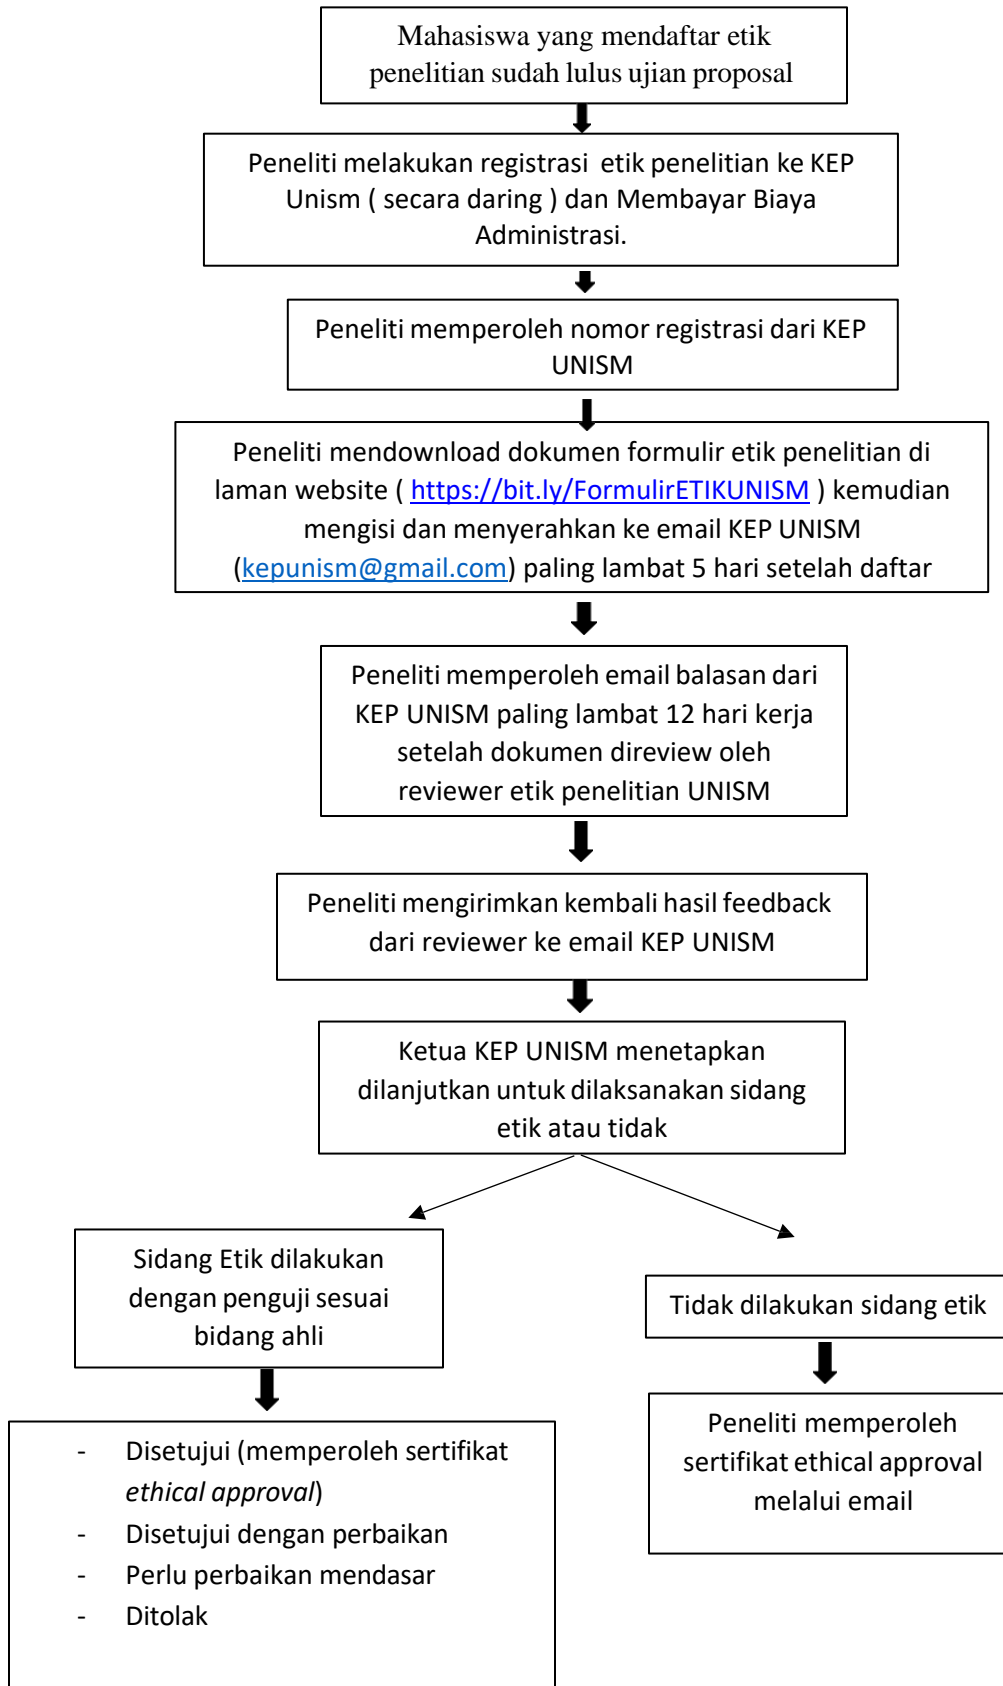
Mahasiswa yang mendaftar etik penelitian sudah lulus ujian proposal

Peneliti melakukan registrasi etik penelitian ke KEP Unism ( secara daring ) dan Membayar Biaya Administrasi.

Peneliti memperoleh nomor registrasi dari KEP UNISM

Peneliti mendownload dokumen formulir etik penelitian di laman website ( https://bit.ly/FormulirETIKUNISM ) kemudian mengisi dan menyerahkan ke email KEP UNISM (kepunism@gmail.com) paling lambat 5 hari setelah daftar

Peneliti memperoleh email balasan dari KEP UNISM paling lambat 12 hari kerja setelah dokumen direview oleh reviewer etik penelitian UNISM

Peneliti mengirimkan kembali hasil feedback dari reviewer ke email KEP UNISM

Ketua KEP UNISM menetapkan dilanjutkan untuk dilaksanakan sidang etik atau tidak

Sidang Etik dilakukan dengan penguji sesuai bidang ahli

- Disetujui (memperoleh sertifikat *ethical approval*)
- Disetujui dengan perbaikan
- Perlu perbaikan mendasar
- Ditolak

Tidak dilakukan sidang etik

Peneliti memperoleh sertifikat ethical approval melalui email